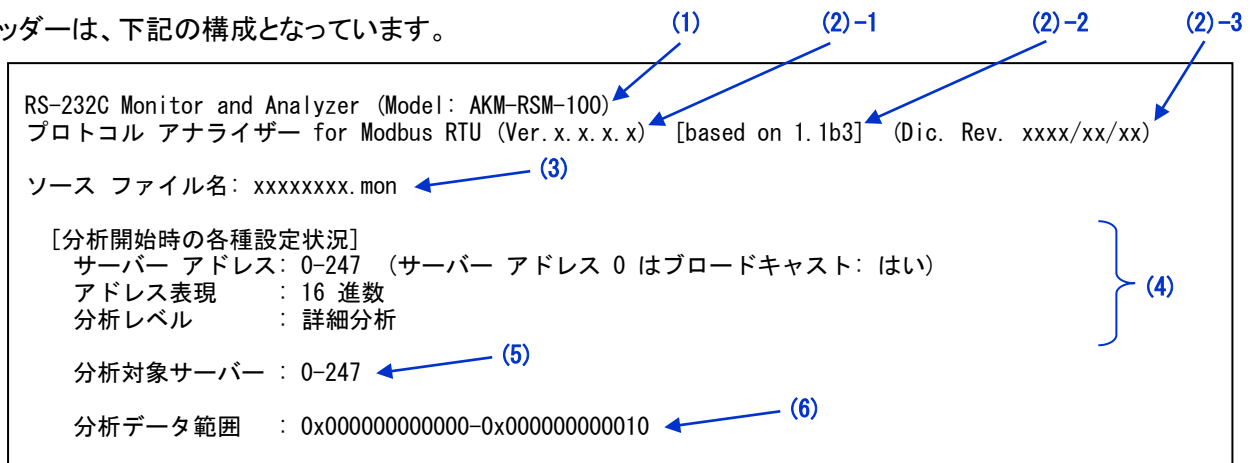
ッダーは、下記の構成となっています。

(1)
(2)-1
(2)-2
(2)-3

RS-232C Monitor and Analyzer (Model: AKM-RSM-100)
プロトコル アナライザー for Modbus RTU (Ver.x.x.x.x) [based on 1.1b3] (Dic. Rev. xxxx/xx/xx)

ソース ファイル名: xxxxxxxx.mon (3)

[分析開始時の各種設定状況]
サーバー アドレス: 0-247 (サーバー アドレス 0 はブロードキャスト: はい)
アドレス表現 : 16 進数
分析レベル : 詳細分析

(4)

分析対象サーバー : 0-247 (5)

分析データ範囲 : 0x000000000000-0x000000000010 (6)